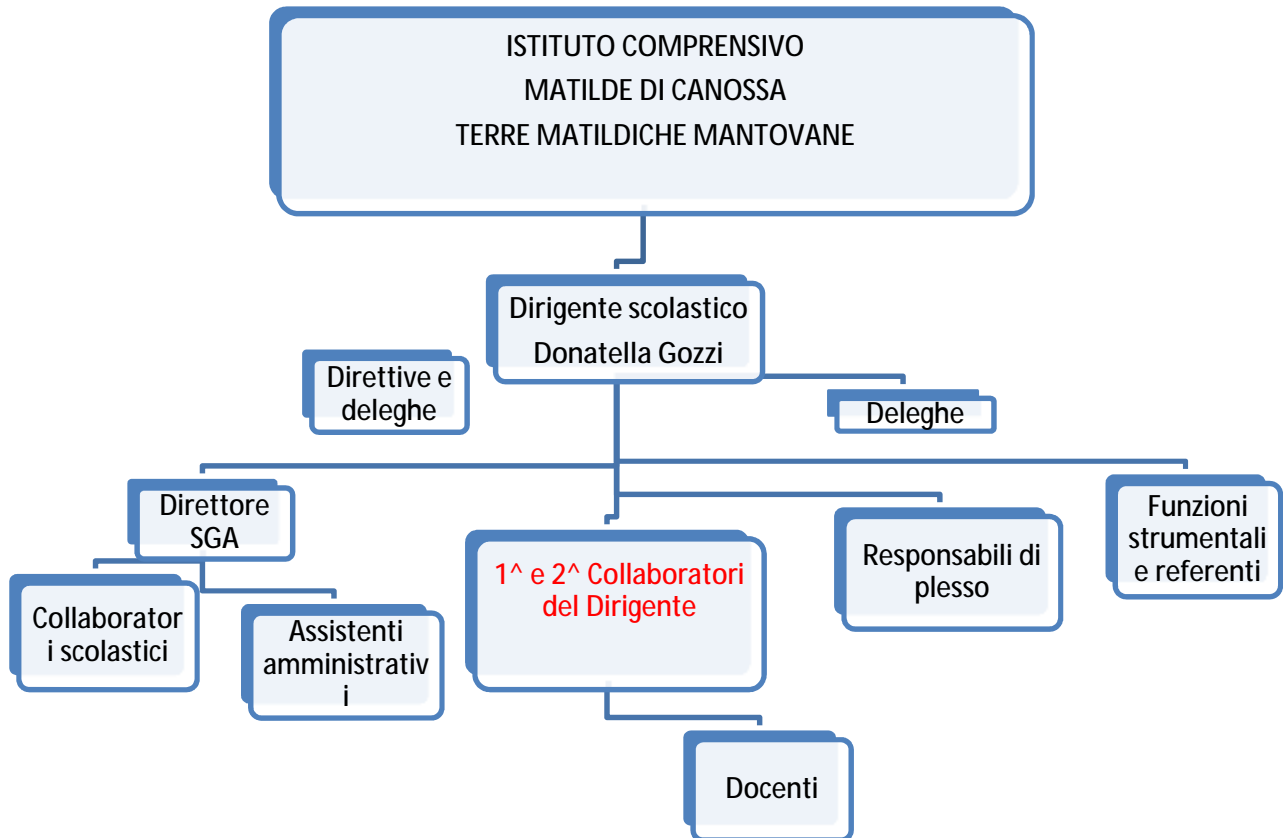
ISTITUTO COMPRENSIVO
MATILDE DI CANOSSA
TERRE MATILDICHE MANTOVANE

Dirigente scolastico
Donatella Gozzi

Direttive e deleghe

Deleghe

Direttore SGA

Collaborator i scolastici

Assistenti amministrativ i

1^ e 2^ Collaboratori del Dirigente

Docenti

Responsabili di plesso

Funzioni strumentali e referenti